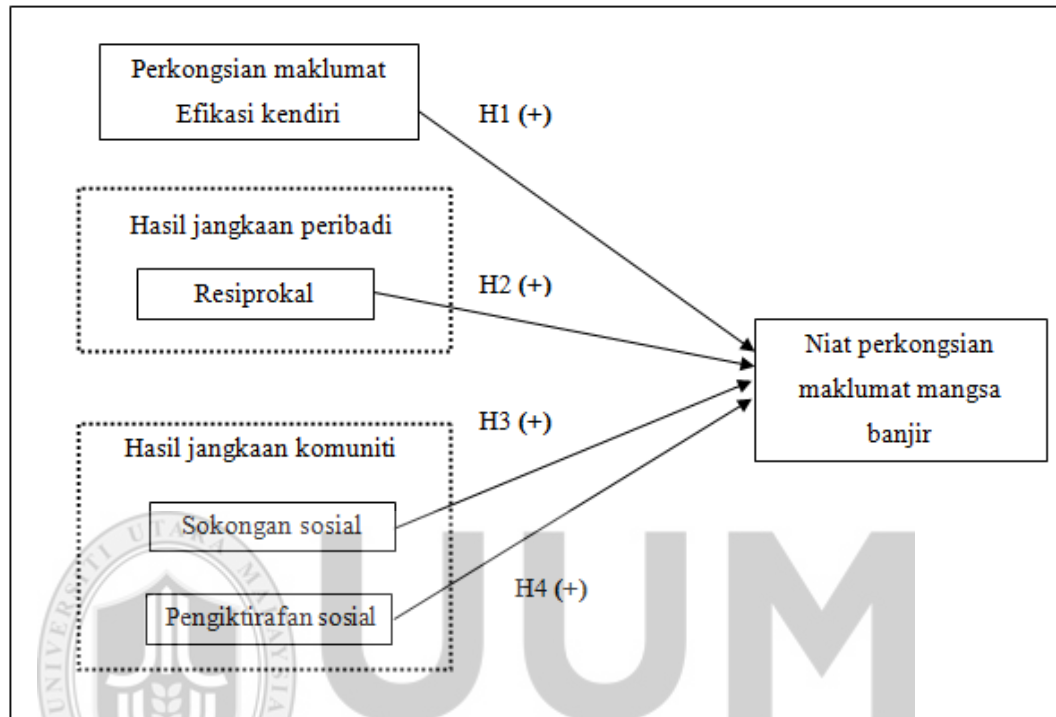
Perkongsian maklumat Efikasi kendiri

H1 (+)

Hasil jangkaan peribadi

Resiprokal

H2 (+)

Niat perkongsian maklumat mangsa banjir

H3 (+)

Hasil jangkaan komuniti

Sokongan sosial

H4 (+)

Pengiktirafan sosial

UNIVERSITI UTARA MALAYSIA

UUM